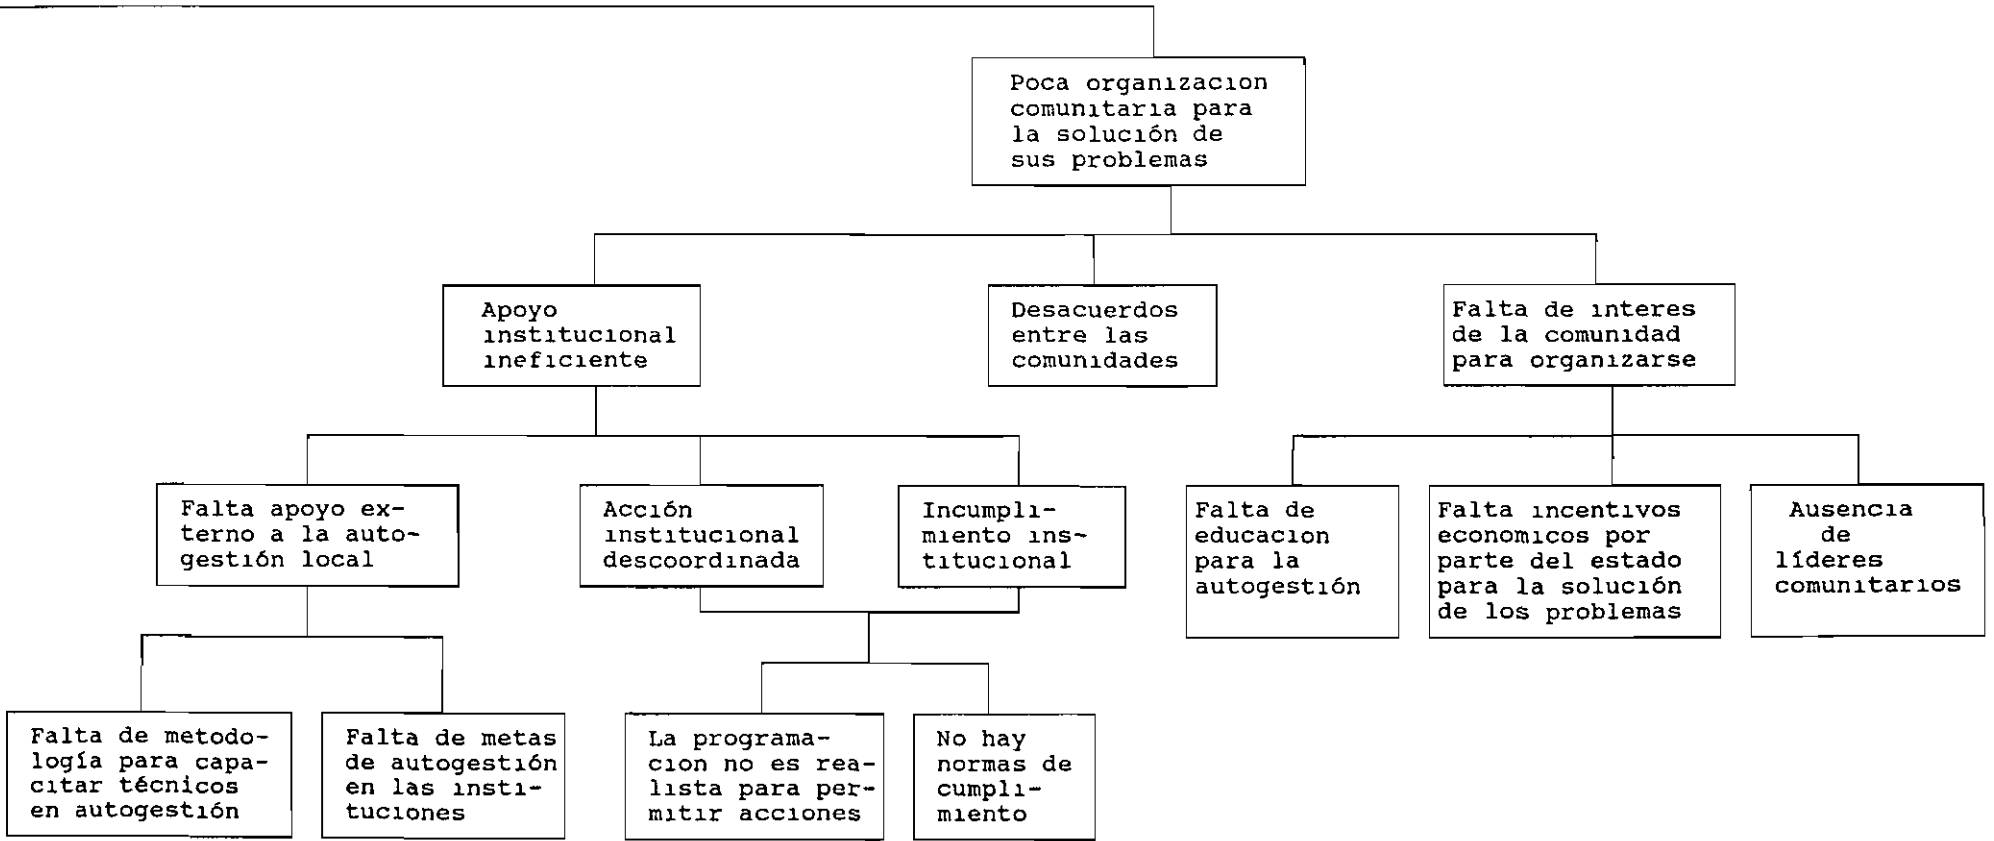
Poca organizacion comunitaria para la solución de sus problemas

Apoyo institucional ineficiente

Desacuerdos entre las comunidades

Falta de interes de la comunidad para organizarse

Falta apoyo externo a la autogestión local

Acción institucional descoordinada

Incumplimiento institucional

Falta de educacion para la autogestión

Falta incentivos economicos por parte del estado para la solución de los problemas

Ausencia de líderes comunitarios

Falta de metodología para capacitar técnicos en autogestión

Falta de metas de autogestión en las instituciones

La programacion no es realista para permitir acciones

No hay normas de cumplimiento